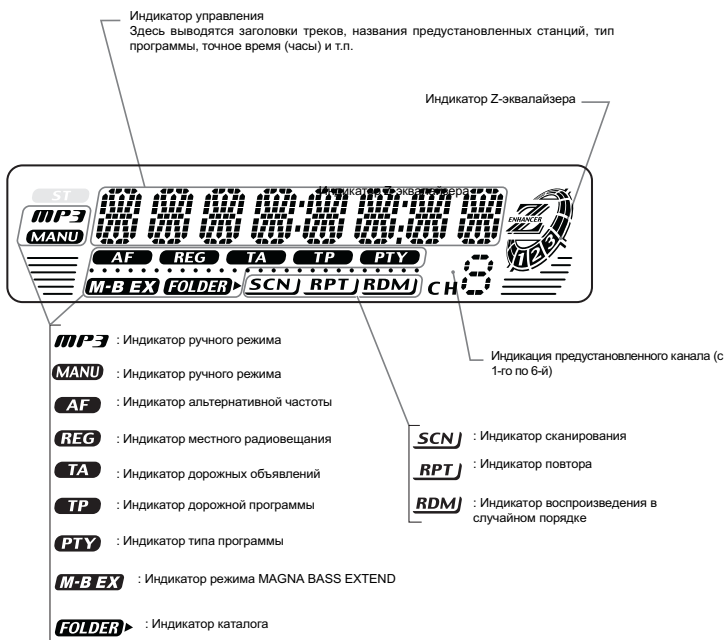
Индикатор управления
Здесь выводятся заголовки треков, названия предустановленных станций, тип программы, точное время (часы) и т.п.

Индикатор Z-эквалайзера

ST
Индикатор Z-эквалайзера
MP3
MANU
ENHANCER
1 2 3
AF REG TA TP PTY
M-B EX FOLDER SCN RPT RDM CH

MP3 : Индикатор ручного режима

MANU : Индикатор ручного режима

AF : Индикатор альтернативной частоты

REG : Индикатор местного радиовещания

TA : Индикатор дорожных объявлений

TP : Индикатор дорожной программы

PTY : Индикатор типа программы

M-B EX : Индикатор режима MAGNA BASS EXTEND

FOLDER : Индикатор каталога

Индикация предустановленного канала (с 1-го по 6-й)

SCN : Индикатор сканирования

RPT : Индикатор повтора

RDM : Индикатор воспроизведения в случайном порядке